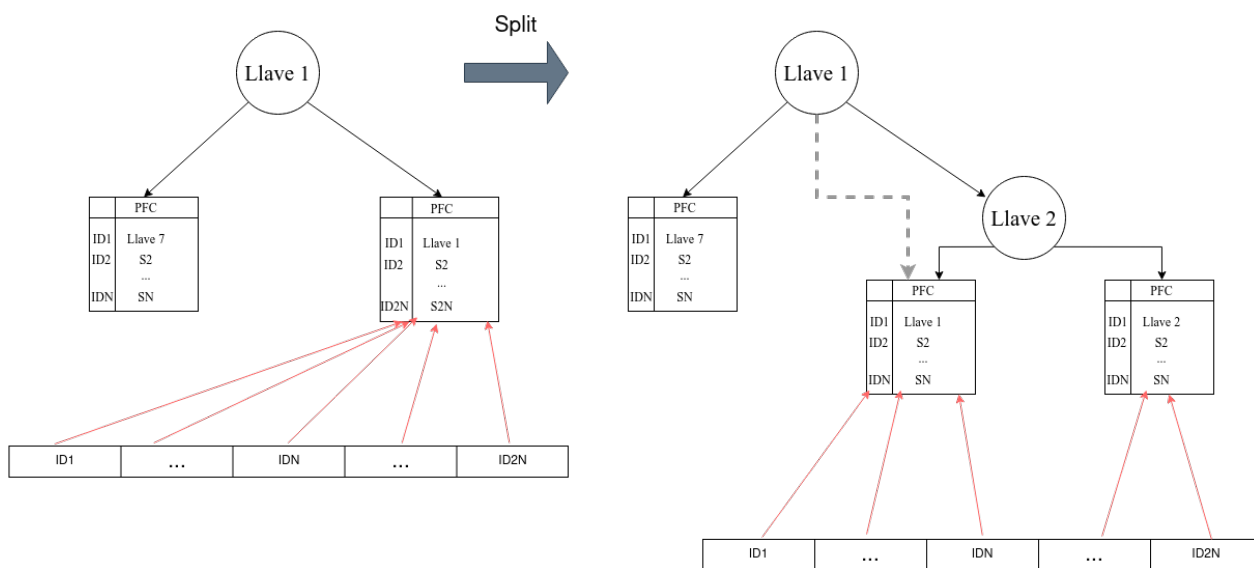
Split

Llave 1

| | PFC |
|---|---|
| ID1 | Llave 7 |
| ID2 | S2 |
| | ... |
| IDN | SN |

| | PFC |
|---|---|
| ID1 | Llave 1 |
| ID2 | S2 |
| | ... |
| ID2N | S2N |

| ID1 | ... | IDN | ... | ID2N |
|---|---|---|---|---|

Llave 1

Llave 2

| | PFC |
|---|---|
| ID1 | Llave 7 |
| ID2 | S2 |
| | ... |
| IDN | SN |

| | PFC |
|---|---|
| ID1 | Llave 1 |
| ID2 | S2 |
| | ... |
| IDN | SN |

| | PFC |
|---|---|
| ID1 | Llave 2 |
| ID2 | S2 |
| | ... |
| IDN | SN |

| ID1 | ... | IDN | ... | ID2N |
|---|---|---|---|---|